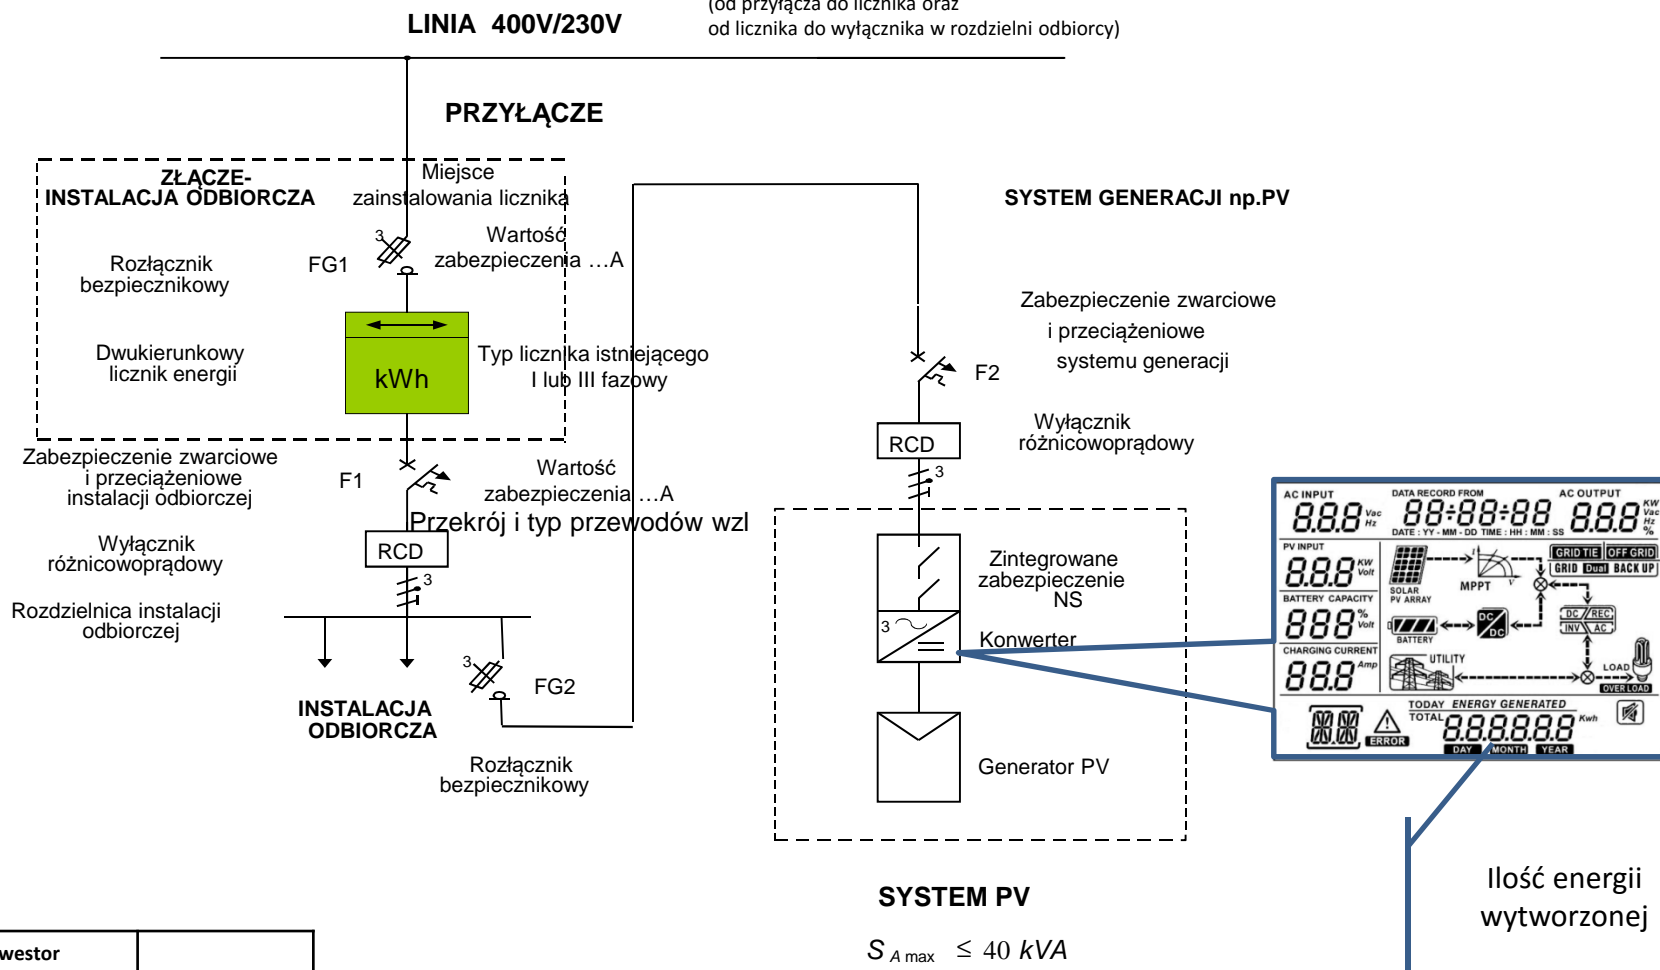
LINIA 400V/230V

(od przyłącza do licznika oraz
od licznika do wyłącznika w rozdzielni odbiorcy)

PRZYŁĄCZE

ZŁĄCZE-
INSTALACJA ODBIORCZA

Miejsce
zainstalowania licznika

SYSTEM GENERACJI np.PV

3

Wartość
zabezpieczenia …A

Rozłącznik
bezpiecznikowy

FG1

Zabezpieczenie zwarciowe
i przeciążeniowe
systemu generacji

Dwukierunkowy
licznik energii

kWh

Typ licznika istniejącego
I lub III fazowy

F2

Wyłącznik
różnicowoprądowy

RCD

3

Zabezpieczenie zwarciowe
i przeciążeniowe
instalacji odbiorczej

F1

Wartość
zabezpieczenia …A

Przekrój i typ przewodów wzl

Wyłącznik
różnicowoprądowy

RCD

3

Rozdzielnica instalacji
odbiorczej

Zintegrowane
zabezpieczenie
NS

3

Konwerter

3

FG2

INSTALACJA
ODBIORCZA

Rozłącznik
bezpiecznikowy

Generator PV

AC INPUT 8.8.8 Vac Hz
DATA RECORD FROM 88:88:88 DATE : YY - MM - DD TIME : HH : MM : SS
AC OUTPUT 8.8.8 KW Vac Hz %
PV INPUT 8.8.8 KW Volt
SOLAR PV ARRAY
MPPT
GRID TIE OFF GRID GRID Dual BACK UP
BATTERY CAPACITY 888 % Volt
BATTERY
DC AC
DC REC INV AC
CHARGING CURRENT 88.8 Amp
UTILITY
LOAD
OVER LOAD
TODAY ENERGY GENERATED
TOTAL 8.8.8.8.8.8 Kwh
ERROR
DAY MONTH YEAR

Ilość energii
wytworzonej

SYSTEM PV

$S_{A\,max} \leq 40\ kVA$

westor